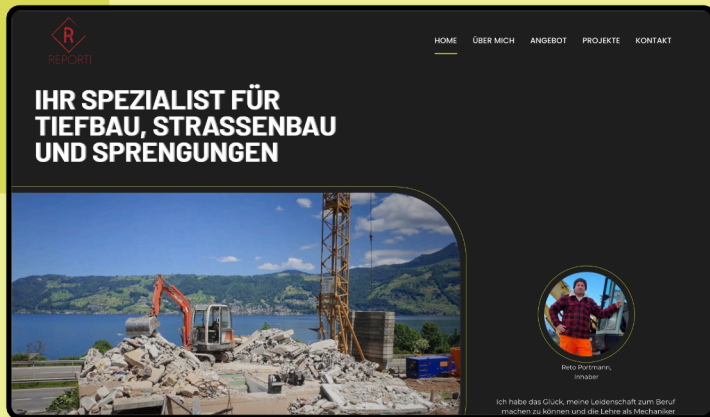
R
REPORTI

HOME ÜBER MICH ANGEBOT PROJEKTE KONTAKT

IHR SPEZIALIST FÜR TIEFBAU, STRASSENBAU UND SPRENGUNGEN

Reto Portmann, Inhaber

Ich habe das Glück, meine Leidenschaft zum Beruf machen zu können und die Lehre als Mechaniker